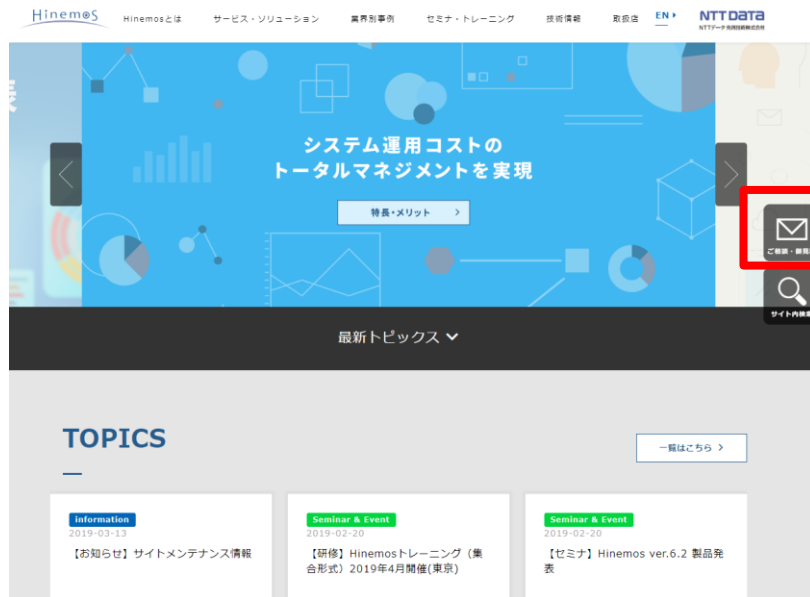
Hinemos

Hinemosとは　サービス・ソリューション　業界別事例　セミナ・トレーニング　技術情報　取扱店　EN

NTT Data
NTTデータ先端技術株式会社

システム運用コストの
トータルマネジメントを実現

特長・メリット

ご相談・ご質問

サイト内検索

最新トピックス

TOPICS

一覧はこちら

information
2019-03-13
【お知らせ】サイトメンテナンス情報

Seminar & Event
2019-02-20
【研修】Hinemosトレーニング（集合形式）2019年4月開催(東京)

Seminar & Event
2019-02-20
【セミナ】Hinemos ver.6.2 製品発表